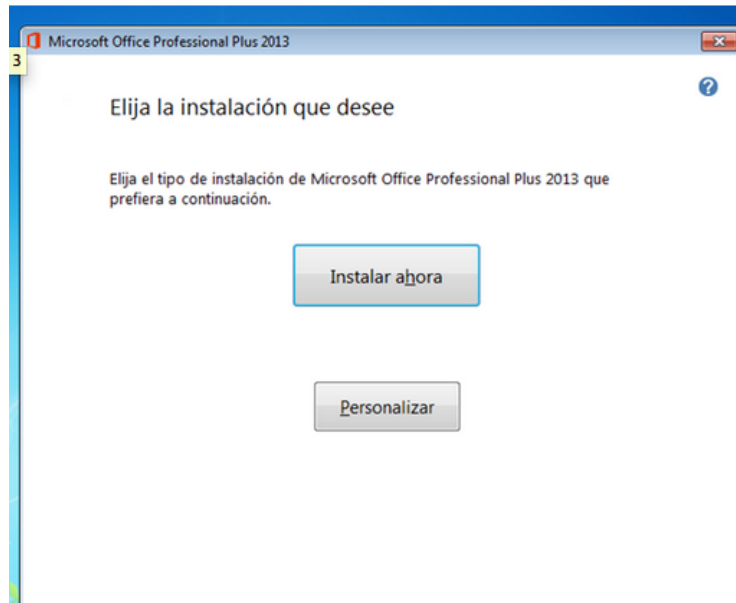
Microsoft Office Professional Plus 2013

3

Elija la instalación que desee

Elija el tipo de instalación de Microsoft Office Professional Plus 2013 que prefiera a continuación.

Instalar ahora

Personalizar